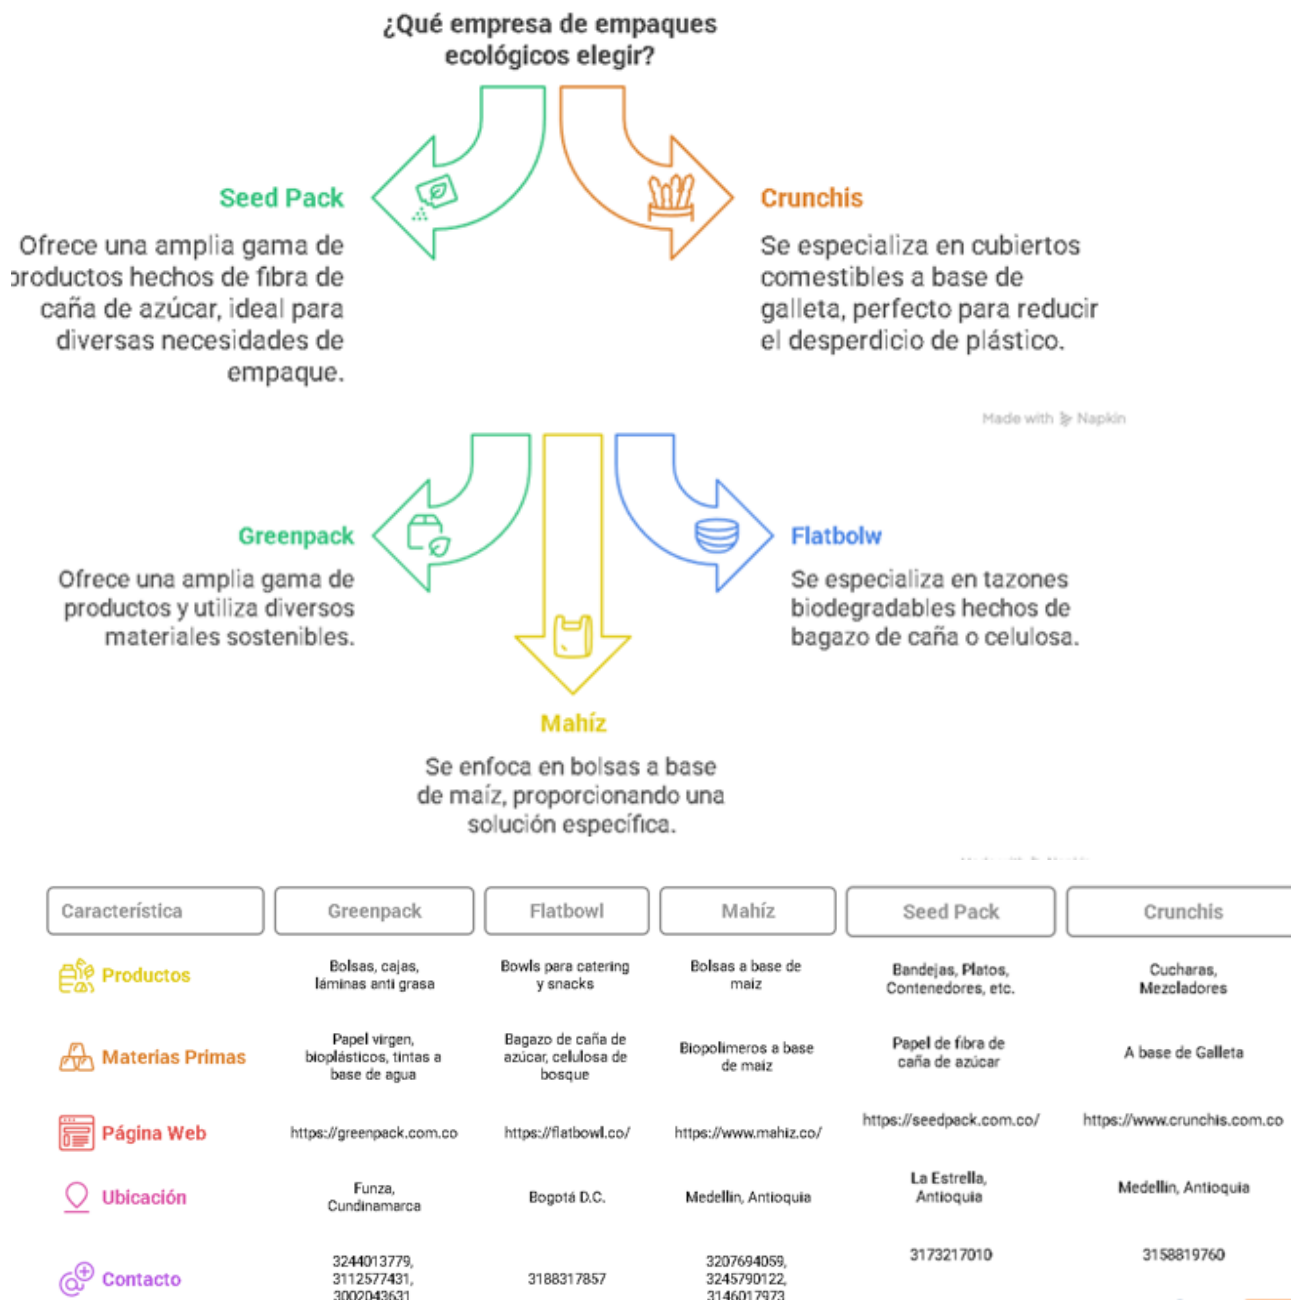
¿Qué empresa de empaques ecológicos elegir?

Seed Pack

Ofrece una amplia gama de productos hechos de fibra de caña de azúcar, ideal para diversas necesidades de empaque.

Crunchis

Se especializa en cubiertos comestibles a base de galleta, perfecto para reducir el desperdicio de plástico.

Made with Napkin

Greenpack

Ofrece una amplia gama de productos y utiliza diversos materiales sostenibles.

Flatbolw

Se especializa en tazones biodegradables hechos de bagazo de caña o celulosa.

Mahíz

Se enfoca en bolsas a base de maíz, proporcionando una solución específica.

| Característica | Greenpack | Flatbowl | Mahíz | Seed Pack | Crunchis |
|---|---|---|---|---|---|
| Productos | Bolsas, cajas, láminas anti grasa | Bowls para catering y snacks | Bolsas a base de maiz | Bandejas, Platos, Contenedores, etc. | Cucharas, Mezcladores |
| Materias Primas | Papel virgen, bioplásticos, tintas a base de agua | Bagazo de caña de azúcar, celulosa de bosque | Biopolimeros a base de maiz | Papel de fibra de caña de azúcar | A base de Galleta |
| Página Web | https://greenpack.com.co | https://flatbowl.co/ | https://www.mahiz.co/ | https://seedpack.com.co/ | https://www.crunchis.com.co |
| Ubicación | Funza, Cundinamarca | Bogotá D.C. | Medellin, Antioquia | La Estrella, Antioquia | Medellin, Antioquia |
| Contacto | 3244013779, 3112577431, 3002043631 | 3188317857 | 3207694059, 3245790122, 3146017973 | 3173217010 | 3158819760 |